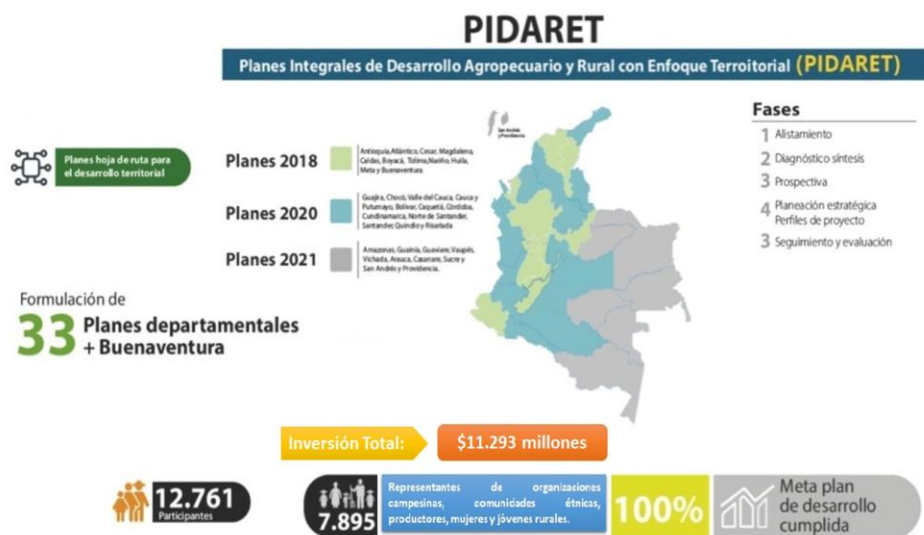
PIDARET

Planes Integrales de Desarrollo Agropecuario y Rural con Enfoque Territorial (PIDARET)

Planes hoja de ruta para el desarrollo territorial

Planes 2018
Antioquia, Atlántico, Cesar, Magdalena, Caldas, Boyacá, Tolima, Nariño, Huila, Meta y Buenaventura

Planes 2020
Guajira, Chocó, Valle del Cauca, Cauca y Putumayo, Bolívar, Caquetá, Córdoba, Cundinamarca, Norte de Santander, Santander, Quindío y Risaralda

Planes 2021
Amazonas, Guainía, Guaviare, Vaupés, Vichada, Arauca, Casanare, Sucre y San Andrés y Providencia.

San Andrés y Providencia

Fases
1 Alistamiento
2 Diagnóstico síntesis
3 Prospectiva
4 Planeación estratégica Perfiles de proyecto
3 Seguimiento y evaluación

Formulación de
33 Planes departamentales + Buenaventura

Inversión Total: $11.293 millones

12.761 Participantes

7.895 Representantes de organizaciones campesinas, comunidades étnicas, productores, mujeres y jóvenes rurales.

100% Meta plan de desarrollo cumplida